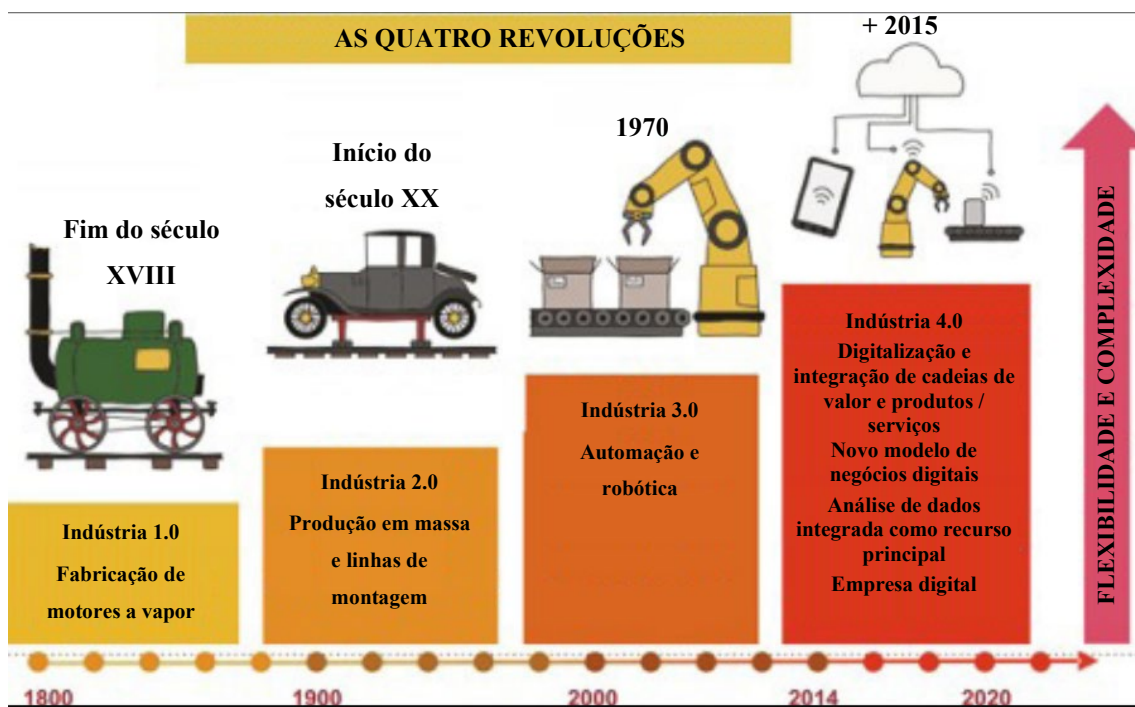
AS QUATRO REVOLUÇÕES

+ 2015

1970

Início do século XX

Fim do século XVIII

Indústria 1.0
Fabricação de motores a vapor

Indústria 2.0
Produção em massa e linhas de montagem

Indústria 3.0
Automação e robótica

Indústria 4.0
Digitalização e integração de cadeias de valor e produtos / serviços
Novo modelo de negócios digitais
Análise de dados integrada como recurso principal
Empresa digital

FLEXIBILIDADE E COMPLEXIDADE

1800 1900 2000 2014 2020